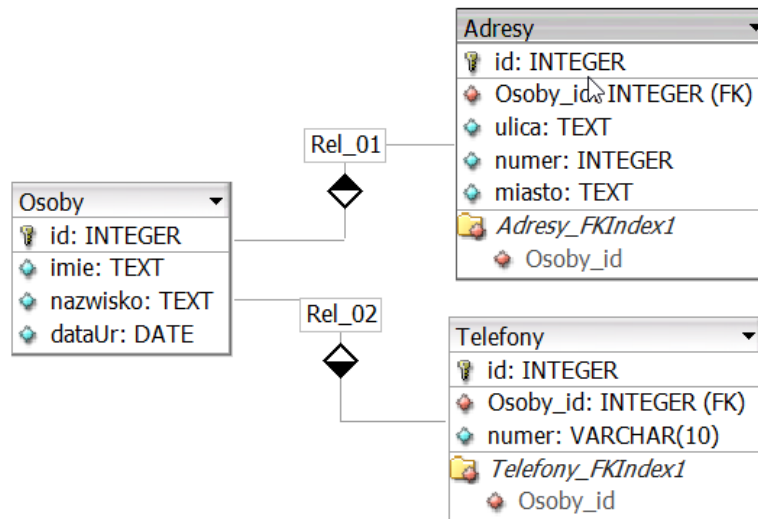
Adresy
id: INTEGER
Osoby_id: INTEGER (FK)
ulica: TEXT
numer: INTEGER
miasto: TEXT
Adresy_FKIndex1
Osoby_id

Rel_01

Osoby
id: INTEGER
imie: TEXT
nazwisko: TEXT
dataUr: DATE

Rel_02

Telefony
id: INTEGER
Osoby_id: INTEGER (FK)
numer: VARCHAR(10)
Telefony_FKIndex1
Osoby_id